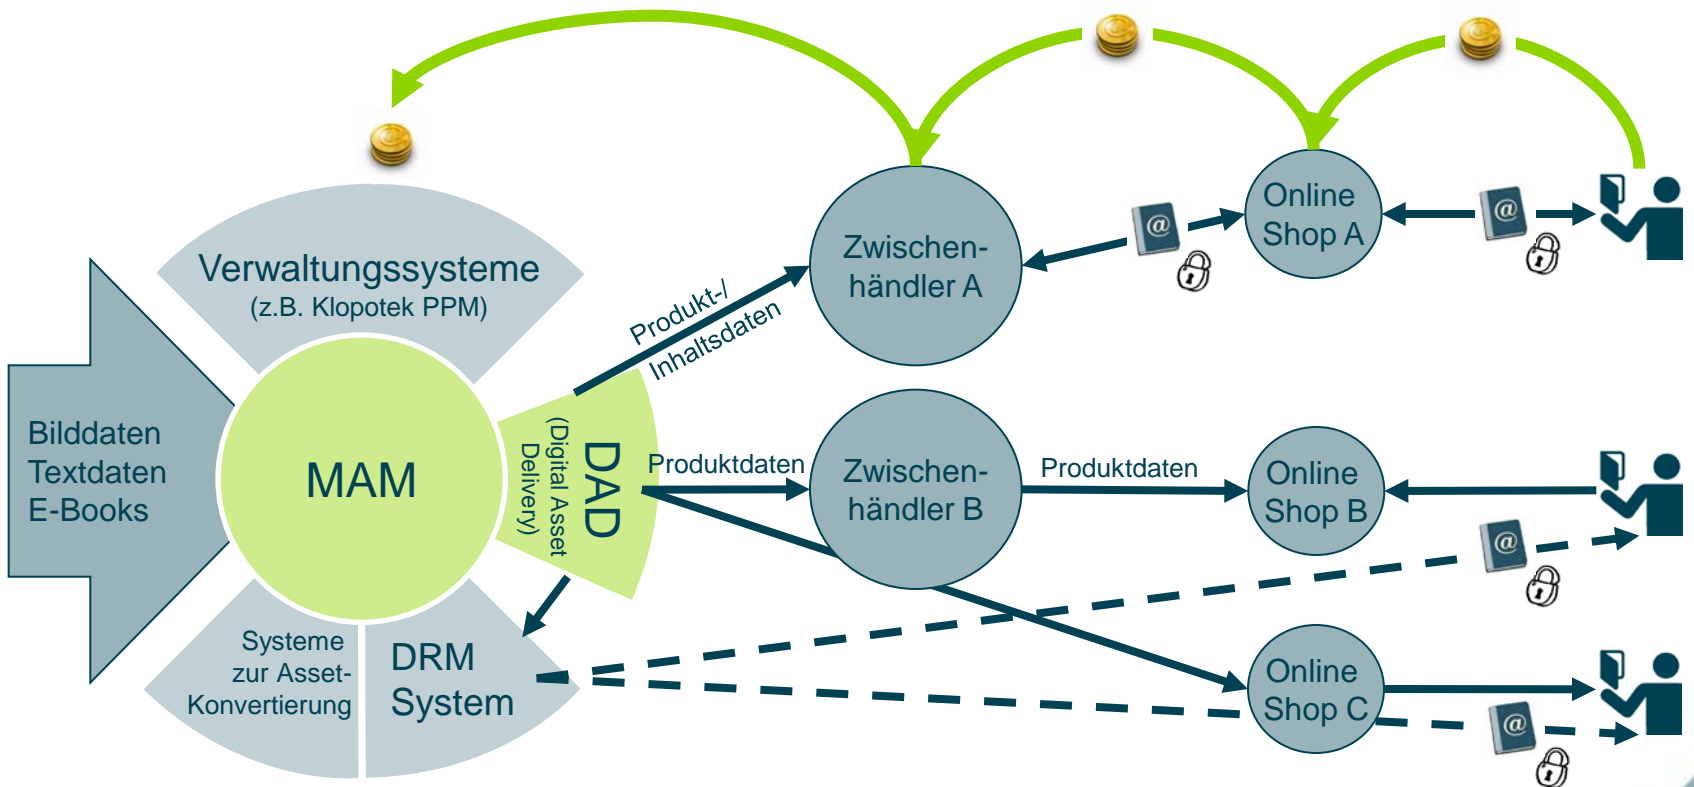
Verwaltungssysteme
(z.B. Klopotek PPM)

Bilddaten
Textdaten
E-Books

MAM

DAD
(Digital Asset Delivery)

Systeme zur Asset-Konvertierung

DRM System

Produkt-/ Inhaltsdaten

Produktdaten

Zwischenhändler A

Zwischenhändler B

Produktdaten

Online Shop A

Online Shop B

Online Shop C